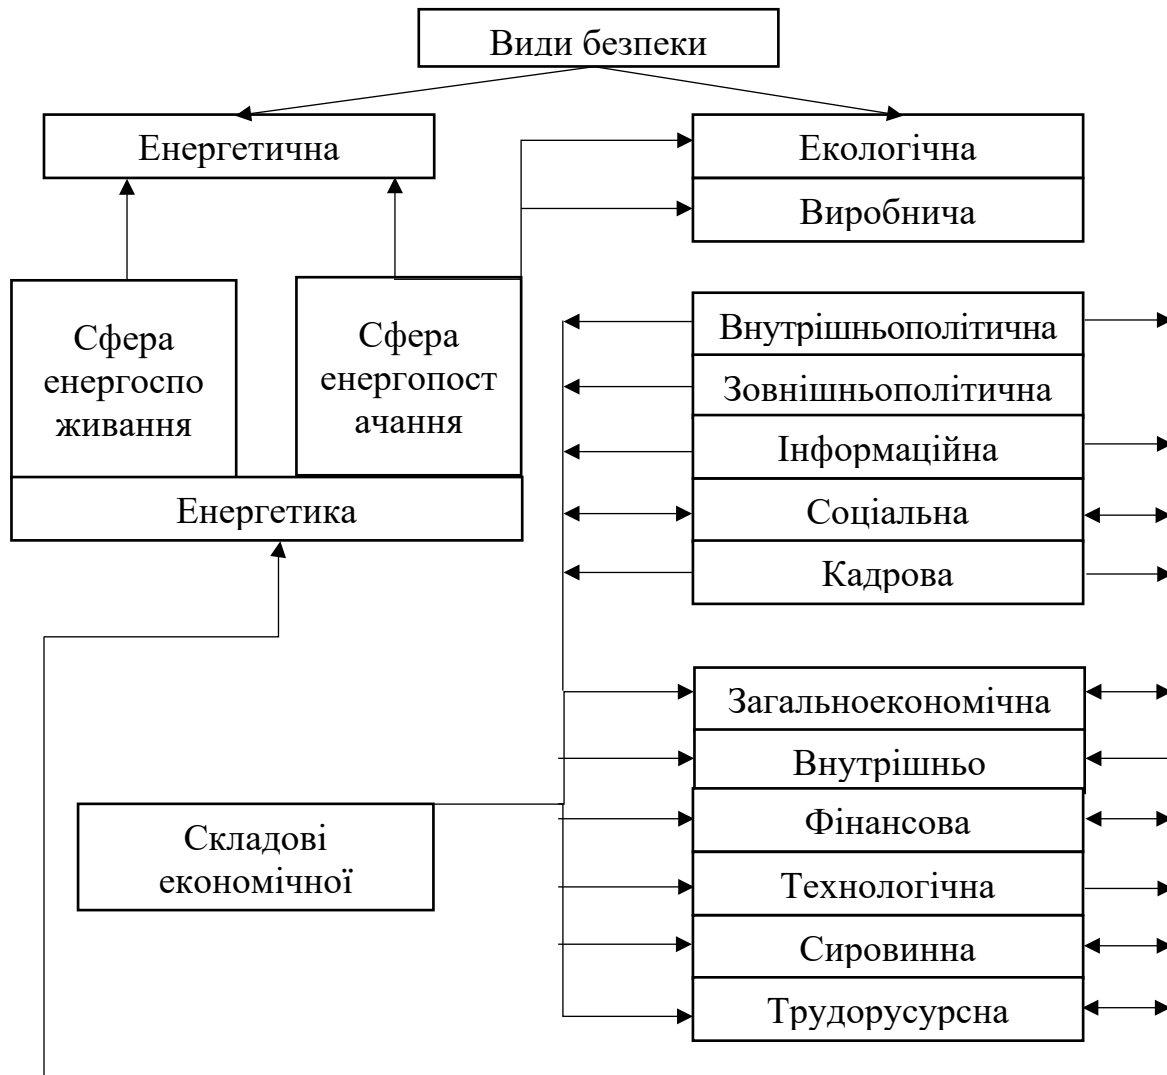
Види безпеки

Енергетична

Екологічна

Виробнича

Сфера енергоспоживання

Сфера енергопостачання

Енергетика

Внутрішньополітична

Зовнішньополітична

Інформаційна

Соціальна

Кадрова

Загальноекономічна

Внутрішньо

Фінансова

Технологічна

Сировинна

Трудорусурсна

Складові економічної